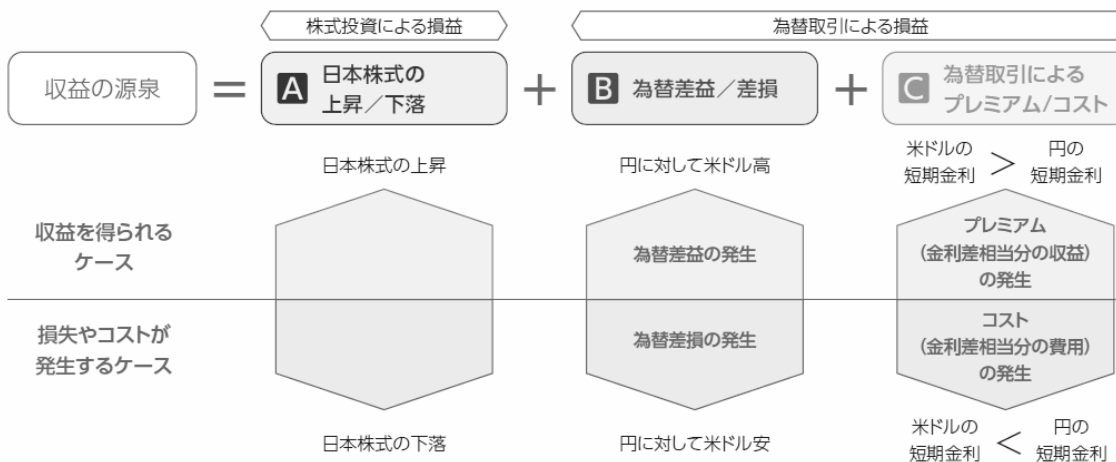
株式投資による損益

為替取引による損益

収益の源泉 ＝ A 日本株式の上昇／下落 ＋ B 為替差益／差損 ＋ C 為替取引によるプレミアム/コスト

日本株式の上昇

円に対して米ドル高

米ドルの短期金利 ＞ 円の短期金利

収益を得られるケース

為替差益の発生

プレミアム（金利差相当分の収益）の発生

損失やコストが発生するケース

為替差損の発生

コスト（金利差相当分の費用）の発生

日本株式の下落

円に対して米ドル安

米ドルの短期金利 ＜ 円の短期金利